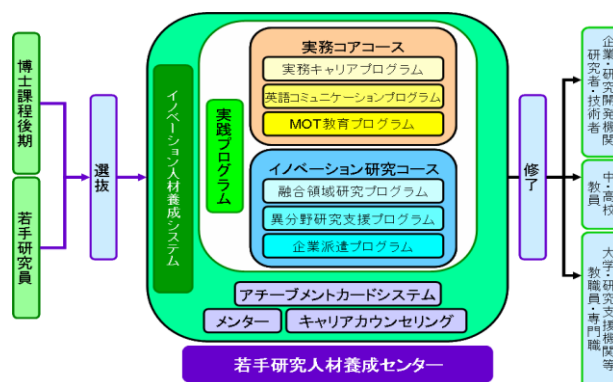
博士課程後期

若手研究員

選抜

イノベーション人材養成システム

実践プログラム

実務コアコース

実務キャリアプログラム

英語コミュニケーションプログラム

MOT教育プログラム

イノベーション研究コース

融合領域研究プログラム

異分野研究支援プログラム

企業派遣プログラム

アチーブメントカードシステム

メンター

キャリアカウンセリング

若手研究人材養成センター

修了

企業・研究開発機関 研究者・技術者

中・高校 教員

大学・研究支援機関等 教職員・専門職